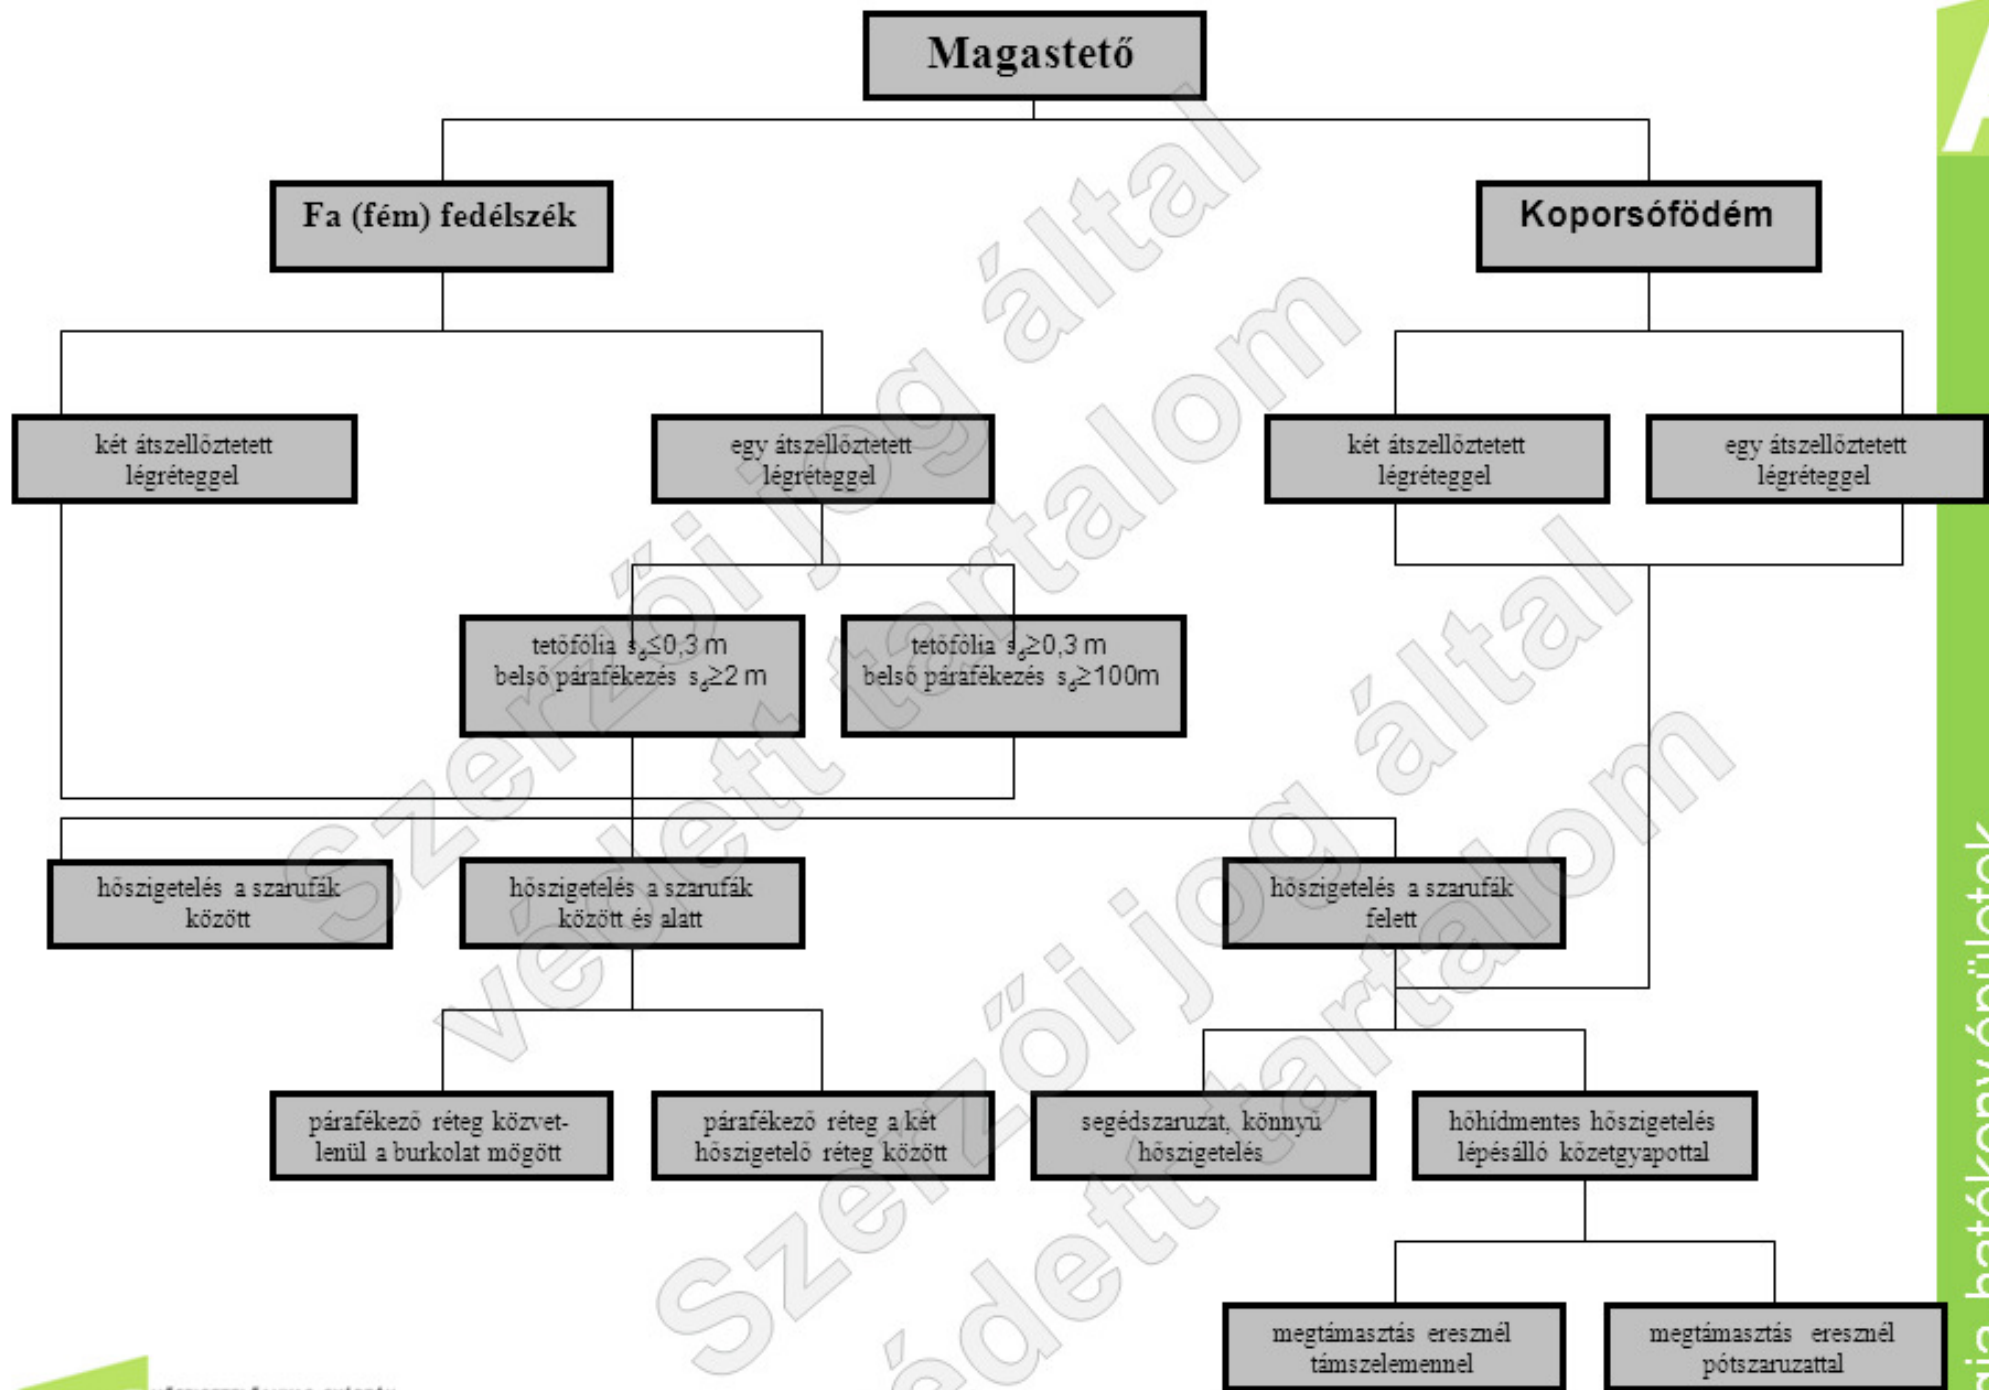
Magastető

Fa (fém) fedélszék

Koporsófödém

két átszellőztetett légréteggel

egy átszellőztetett légréteggel

két átszellőztetett légréteggel

egy átszellőztetett légréteggel

tetőfólia $s_d \leq 0,3$ m
belső párafékezés $s_d \geq 2$ m

tetőfólia $s_d \geq 0,3$ m
belső párafékezés $s_d \geq 100$m

hőszigetelés a szarufák között

hőszigetelés a szarufák között és alatt

hőszigetelés a szarufák felett

párafékező réteg közvetlenül a burkolat mögött

párafékező réteg a két hőszigetelő réteg között

segédszaruzat, könnyű hőszigetelés

hőhídmentes hőszigetelés lépésálló kőzetgyapottal

megtámasztás eresznél támszelemennel

megtámasztás eresznél pótszaruzattal

szerzői jog által védett tartalom

szerzői jog által védett tartalom

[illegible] hatékony épületek